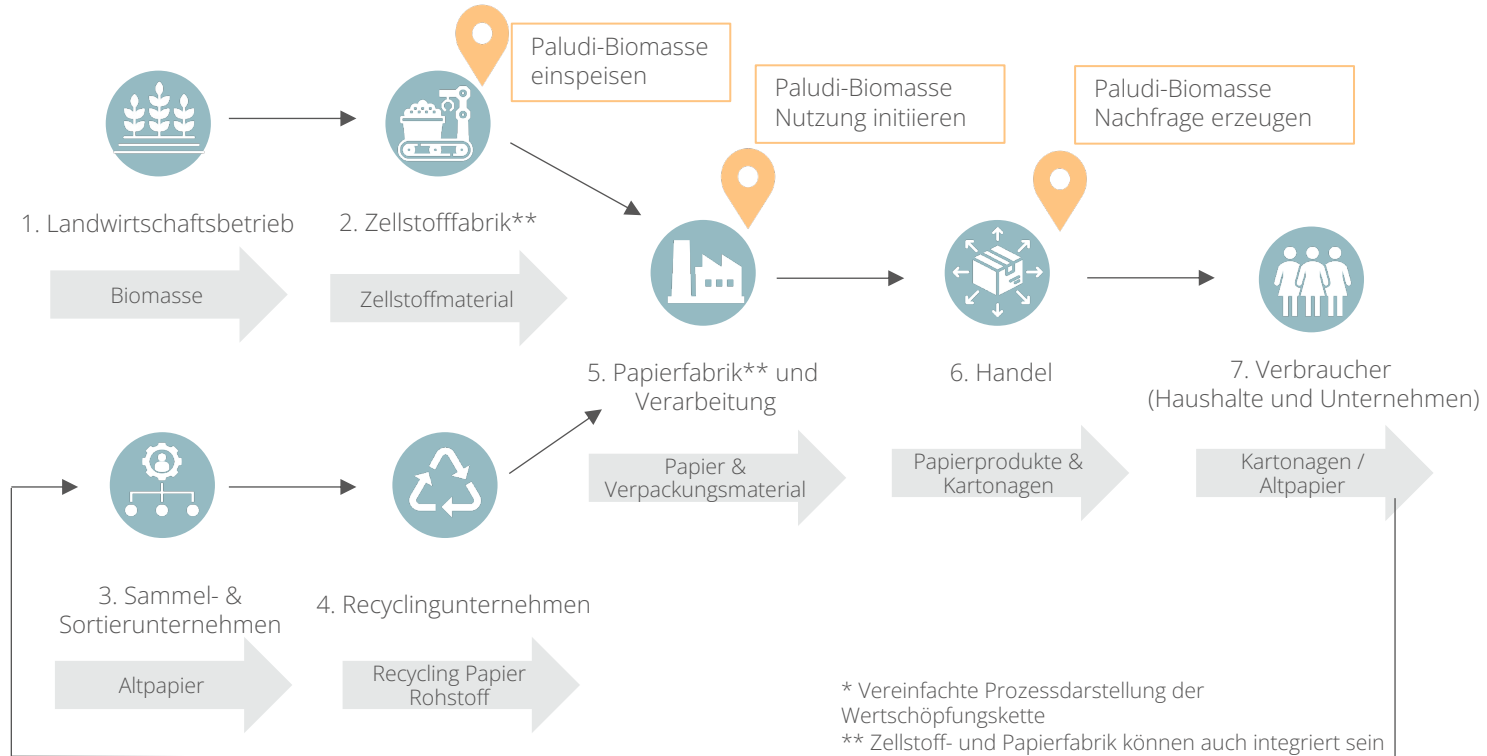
Paludi-Biomasse einspeisen

Paludi-Biomasse Nutzung initiieren

Paludi-Biomasse Nachfrage erzeugen

1. Landwirtschaftsbetrieb

Biomasse

2. Zellstofffabrik**

Zellstoffmaterial

5. Papierfabrik** und Verarbeitung

Papier & Verpackungsmaterial

6. Handel

Papierprodukte & Kartonagen

7. Verbraucher (Haushalte und Unternehmen)

Kartonagen / Altpapier

3. Sammel- & Sortierunternehmen

Altpapier

4. Recyclingunternehmen

Recycling Papier Rohstoff

* Vereinfachte Prozessdarstellung der Wertschöpfungskette
** Zellstoff- und Papierfabrik können auch integriert sein